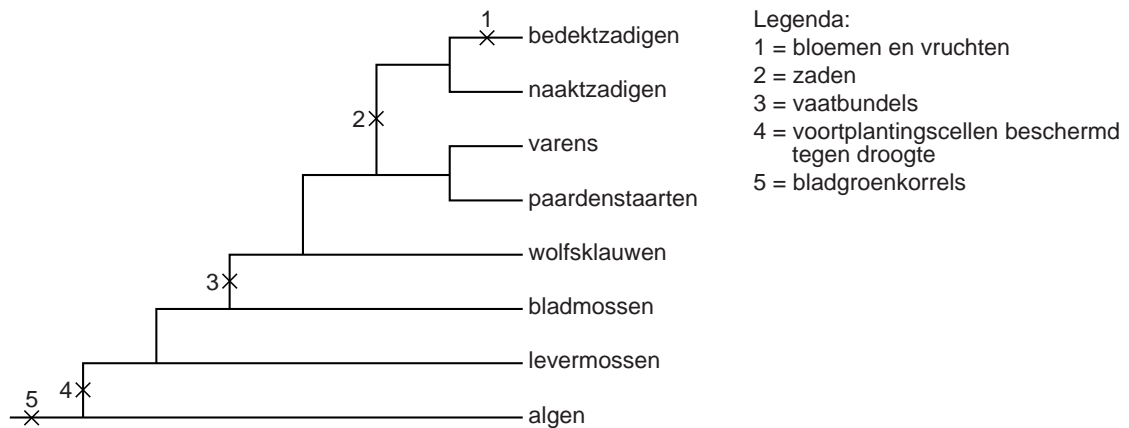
1
bedektzadigen
naaktzadigen
2
varens
paardenstaarten
wolfsklauwen
3
bladmossen
levermossen
4
5
algen

Legenda:
1 = bloemen en vruchten
2 = zaden
3 = vaatbundels
4 = voortplantingscellen beschermd tegen droogte
5 = bladgroenkorrels